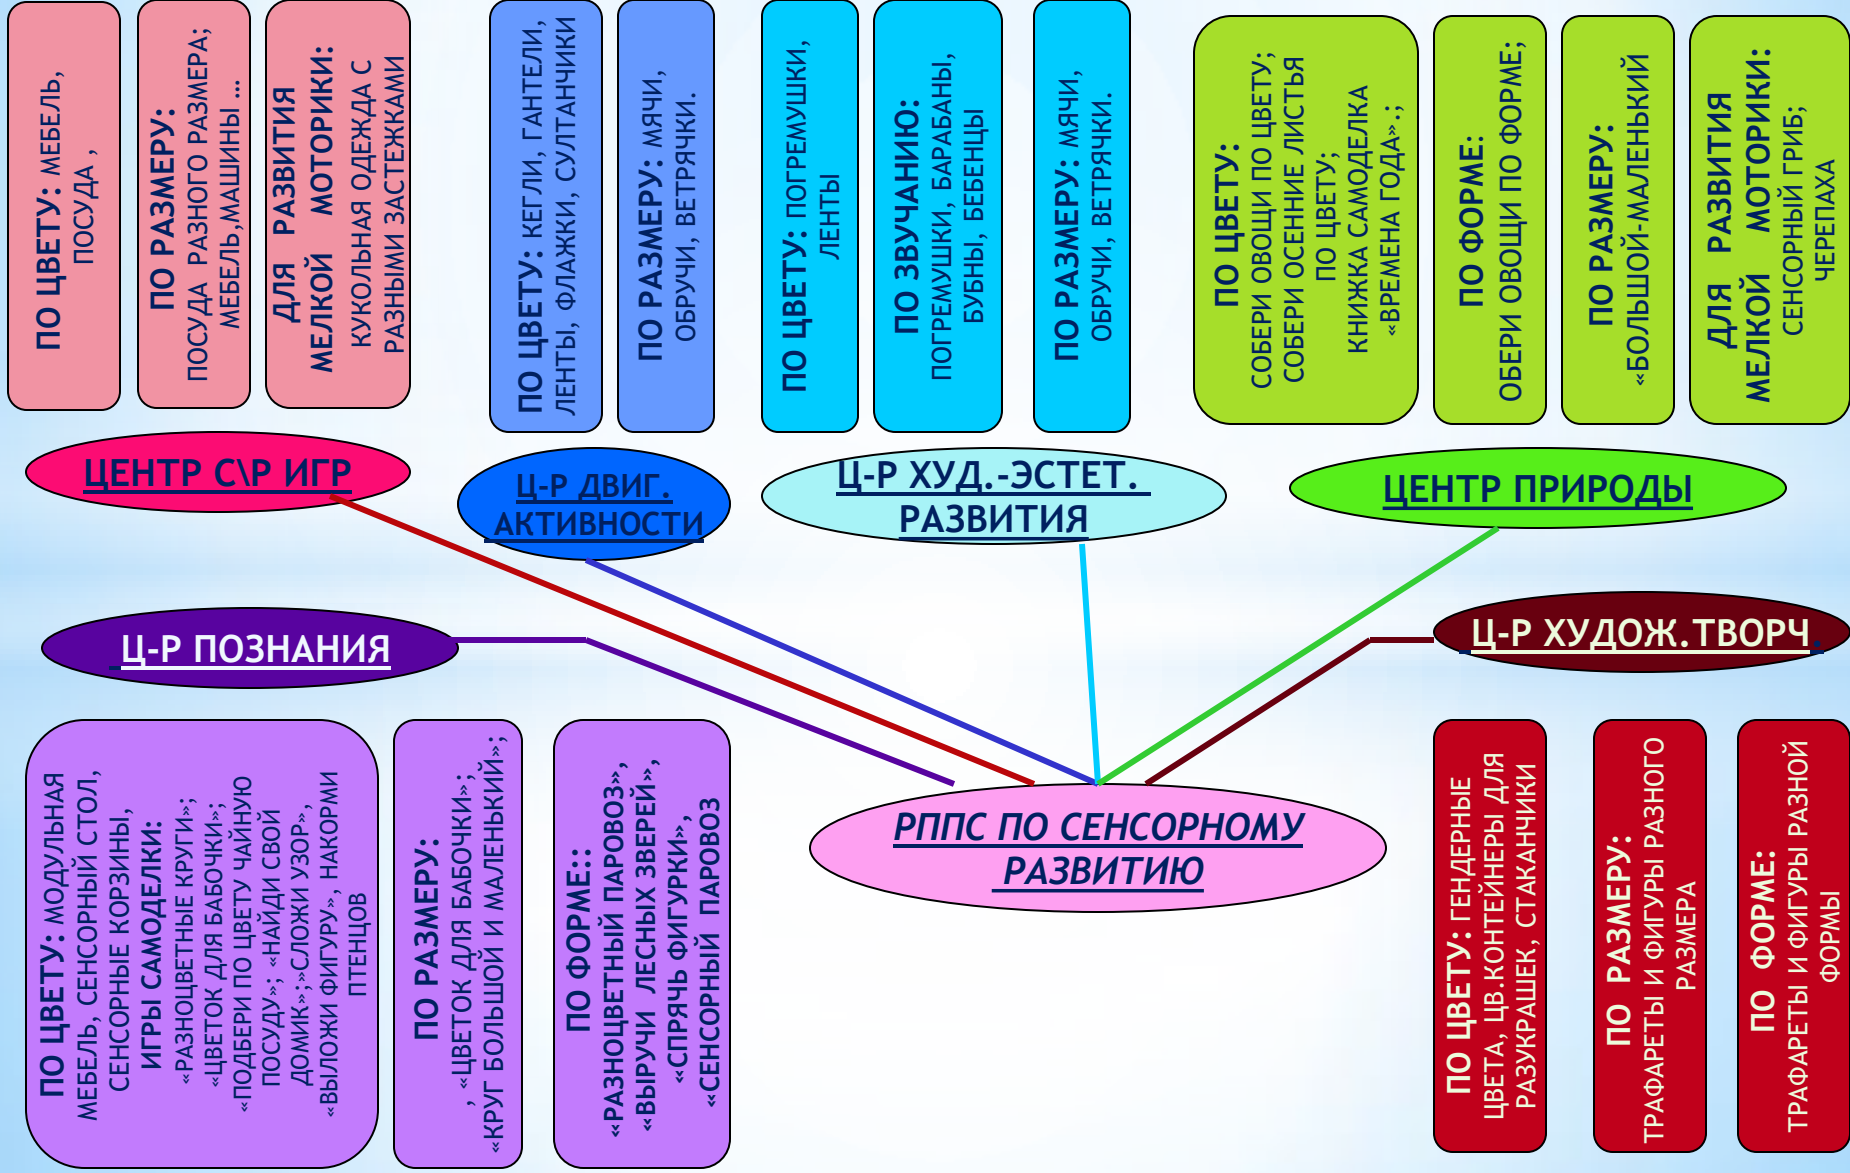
ПО ЦВЕТУ: МЕБЕЛЬ, ПОСУДА ,

ПО РАЗМЕРУ: ПОСУДА РАЗНОГО РАЗМЕРА; МЕБЕЛЬ,МАШИНЫ …

ДЛЯ РАЗВИТИЯ МЕЛКОЙ МОТОРИКИ: КУКОЛЬНАЯ ОДЕЖДА С РАЗНЫМИ ЗАСТЕЖКАМИ

ПО ЦВЕТУ: КЕГЛИ, ГАНТЕЛИ, ЛЕНТЫ, ФЛАЖКИ, СУЛТАНЧИКИ

ПО РАЗМЕРУ: МЯЧИ, ОБРУЧИ, ВЕТРЯЧКИ.

ПО ЦВЕТУ: ПОГРЕМУШКИ, ЛЕНТЫ

ПО ЗВУЧАНИЮ: ПОГРЕМУШКИ, БАРАБАНЫ, БУБНЫ, БЕБЕНЦЫ

ПО РАЗМЕРУ: МЯЧИ, ОБРУЧИ, ВЕТРЯЧКИ.

ПО ЦВЕТУ: СОБЕРИ ОВОЩИ ПО ЦВЕТУ; СОБЕРИ ОСЕННИЕ ЛИСТЬЯ ПО ЦВЕТУ; КНИЖКА САМОДЕЛКА «ВРЕМЕНА ГОДА».;

ПО ФОРМЕ: ОБЕРИ ОВОЩИ ПО ФОРМЕ;

ПО РАЗМЕРУ: «БОЛЬШОЙ-МАЛЕНЬКИЙ

ДЛЯ РАЗВИТИЯ МЕЛКОЙ МОТОРИКИ: СЕНСОРНЫЙ ГРИБ; ЧЕРЕПАХА

ЦЕНТР С\Р ИГР

Ц-Р ДВИГ. АКТИВНОСТИ

Ц-Р ХУД.-ЭСТЕТ. РАЗВИТИЯ

ЦЕНТР ПРИРОДЫ

Ц-Р ПОЗНАНИЯ

Ц-Р ХУДОЖ.ТВОРЧ

РППС ПО СЕНСОРНОМУ РАЗВИТИЮ

ПО ЦВЕТУ: МОДУЛЬНАЯ МЕБЕЛЬ, СЕНСОРНЫЙ СТОЛ, СЕНСОРНЫЕ КОРЗИНЫ, ИГРЫ САМОДЕЛКИ: «РАЗНОЦВЕТНЫЕ КРУГИ»; «ЦВЕТОК ДЛЯ БАБОЧКИ»; «ПОДБЕРИ ПО ЦВЕТУ ЧАЙНУЮ ПОСУДУ»; «НАЙДИ СВОЙ ДОМИК»;»СЛОЖИ УЗОР», «ВЫЛОЖИ ФИГУРУ», НАКОРМИ ПТЕНЦОВ

ПО РАЗМЕРУ: , «ЦВЕТОК ДЛЯ БАБОЧКИ»; «КРУГ БОЛЬШОЙ И МАЛЕНЬКИЙ»;

ПО ФОРМЕ:: «РАЗНОЦВЕТНЫЙ ПАРОВОЗ», «ВЫРУЧИ ЛЕСНЫХ ЗВЕРЕЙ», «СПРЯЧЬ ФИГУРКИ», «СЕНСОРНЫЙ ПАРОВОЗ

ПО ЦВЕТУ: ГЕНДЕРНЫЕ ЦВЕТА, ЦВ.КОНТЕЙНЕРЫ ДЛЯ РАЗУКРАШЕК, СТАКАНЧИКИ

ПО РАЗМЕРУ: ТРАФАРЕТЫ И ФИГУРЫ РАЗНОГО РАЗМЕРА

ПО ФОРМЕ: ТРАФАРЕТЫ И ФИГУРЫ РАЗНОЙ ФОРМЫ